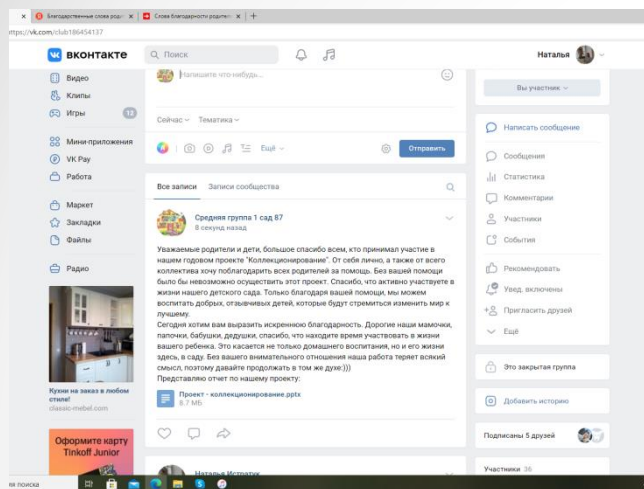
Благодарственные слова родит × | Слова благодарности родител × | +

https://vk.com/club186454137

вконтакте
Поиск
Наталья

Видео
Клипы
Игры 12
Мини-приложения
VK Pay
Работа
Маркет
Закладки
Файлы
Радио

Кухни на заказ в любом стиле!
classic-mebel.com

Оформите карту Tinkoff Junior

Напишите что-нибудь...

Сейчас Тематика

Ещё
Отправить

Все записи Записи сообщества

Средняя группа 1 сад 87
8 секунд назад

Уважаемые родители и дети, большое спасибо всем, кто принимал участие в нашем годовом проекте "Коллекционирование". От себя лично, а также от всего коллектива хочу поблагодарить всех родителей за помощь. Без вашей помощи было бы невозможно осуществить этот проект. Спасибо, что активно участвуете в жизни нашего детского сада. Только благодаря вашей помощи, мы можем воспитать добрых, отзывчивых детей, которые будут стремиться изменить мир к лучшему.
Сегодня хотим вам выразить искреннюю благодарность. Дорогие наши мамочки, папочки, бабушки, дедушки, спасибо, что находите время участвовать в жизни вашего ребенка. Это касается не только домашнего воспитания, но и его жизни здесь, в саду. Без вашего внимательного отношения наша работа теряет всякий смысл, поэтому давайте продолжать в том же духе:)))
Представляю отчет по нашему проекту:

Проект - коллекционирование.pptx
9.7 MB

Наталья Истратук

Вы участник

Написать сообщение
Сообщения
Статистика
Комментарии
Участники
События
Рекомендовать
Уведом. включены
Пригласить друзей
Ещё

Это закрытая группа

Добавить историю

Подписаны 5 друзей

Участники 36

ля поиска